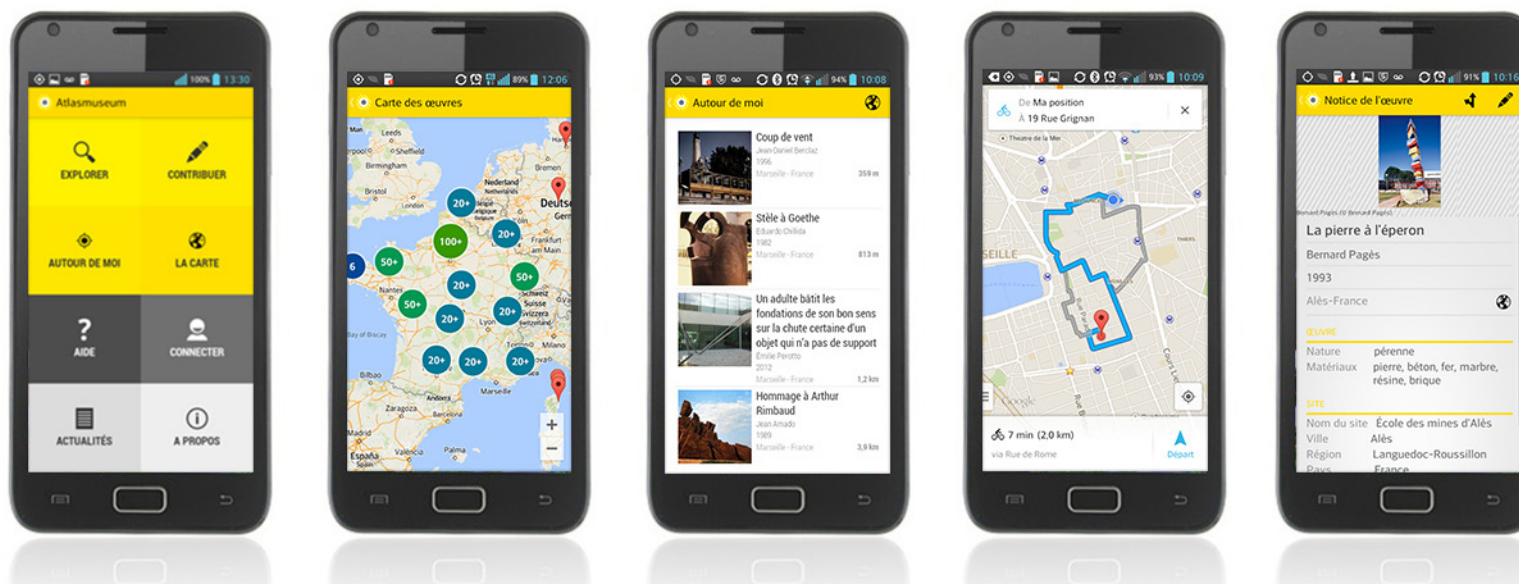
100% 13:30

Atlasmuseum

EXPLORER

CONTRIBUER

AUTOUR DE MOI

LA CARTE

AIDE

CONNECTER

ACTUALITÉS

A PROPOS

89% 12:06

Carte des œuvres

Leeds

Sheffield

Birmingham

Bristol

London

Nederland

Deutsc

Frankfurt

Nantes

Schweiz

Lyon

Bay of Biscay

Milano

Bilbao

Andorra

Marseille

Zaragoza

Barcelona

España

Valencia

Palma

20+

100+

20+

6

50+

50+

20+

50+

20+

20+

20+

20+

20+

+

−

94% 10:08

Autour de moi

Coup de vent

Jean-Daniel Berclaz

1996

Marseille - France

359 m

Stèle à Goethe

Eduardo Chillida

1982

Marseille - France

813 m

Un adulte bâtit les fondations de son bon sens sur la chute certaine d'un objet qui n'a pas de support

Émile Perotto

2012

Marseille - France

1,2 km

Hommage à Arthur Rimbaud

Jean Amado

1989

Marseille - France

3,9 km

93% 10:09

De Ma position

À 19 Rue Grignan

Théâtre de la Mer

SEILLE

Google

7 min (2,0 km)

via Rue de Rome

Départ

91% 10:16

Notice de l'œuvre

Bernard Pagès (© Bernard Pagès)

La pierre à l'éperon

Bernard Pagès

1993

Alès-France

ŒUVRE

Nature pérenne

Matériaux pierre, béton, fer, marbre, résine, brique

SITE

Nom du site École des mines d'Alès

Ville Alès

Région Languedoc-Roussillon

Pays France